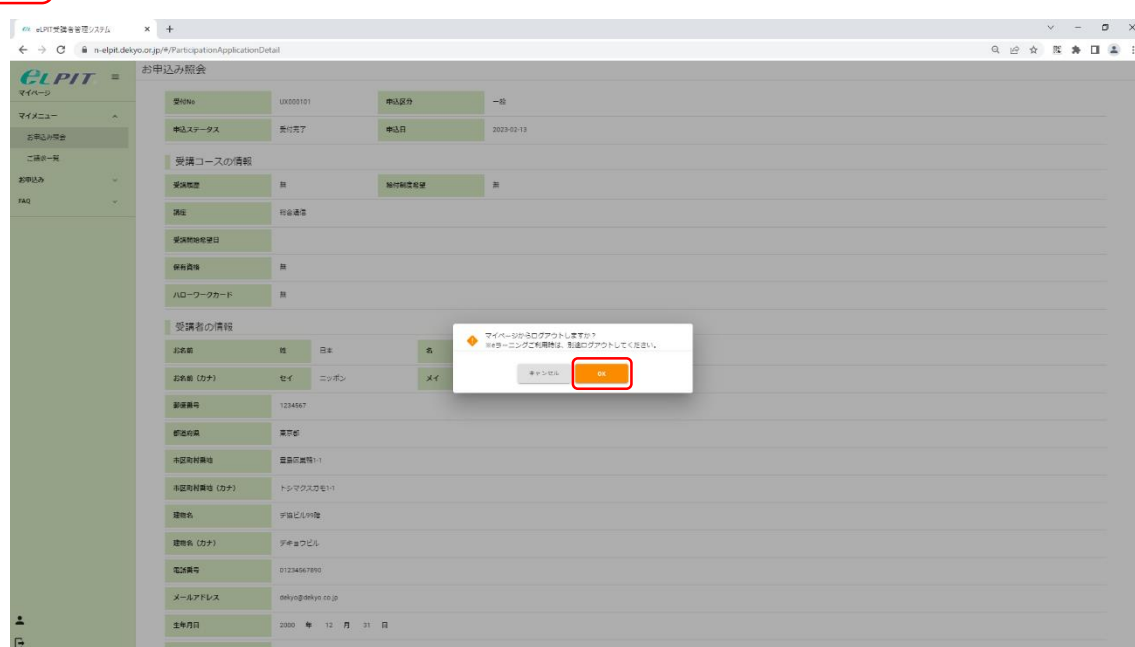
eLPIT受講者管理システム × +

n-elpit.dekyo.or.jp/#/ParticipationApplicationDetail

eLPIT
マイページ

マイメニュー
お申込み照会
ご請求一覧
お申込み
FAQ

お申込み照会

| 受付No | UX000101 | 申込区分 | 一般 |
|---|---|---|---|
| 申込ステータス | 受付完了 | 申込日 | 2023-02-13 |

受講コースの情報

| 受講履歴 | 無 | 給付制度希望 | 無 |
|---|---|---|---|
| 講座 | 社会通信 | | |
| 受講開始希望日 | | | |
| 保有資格 | 無 | | |
| ハローワークカード | 無 | | |

受講者の情報

| お名前 | 姓 | 日本 | 名 |
|---|---|---|---|
| お名前（カナ） | セイ | ニッポン | メイ |
| 郵便番号 | 1234567 | | |
| 都道府県 | 東京都 | | |
| 市区町村番地 | 豊島区巣鴨1-1 | | |
| 市区町村番地（カナ） | トシマクスガモ1-1 | | |
| 建物名 | デキョビル99階 | | |
| 建物名（カナ） | デキョウビル | | |
| 電話番号 | 01234567890 | | |
| メールアドレス | dekyo@dekyo.co.jp | | |
| 生年月日 | 2000 年 12 月 31 日 | | |

マイページからログアウトしますか？
※eラーニングご利用時は、別途ログアウトしてください。

キャンセル
OK